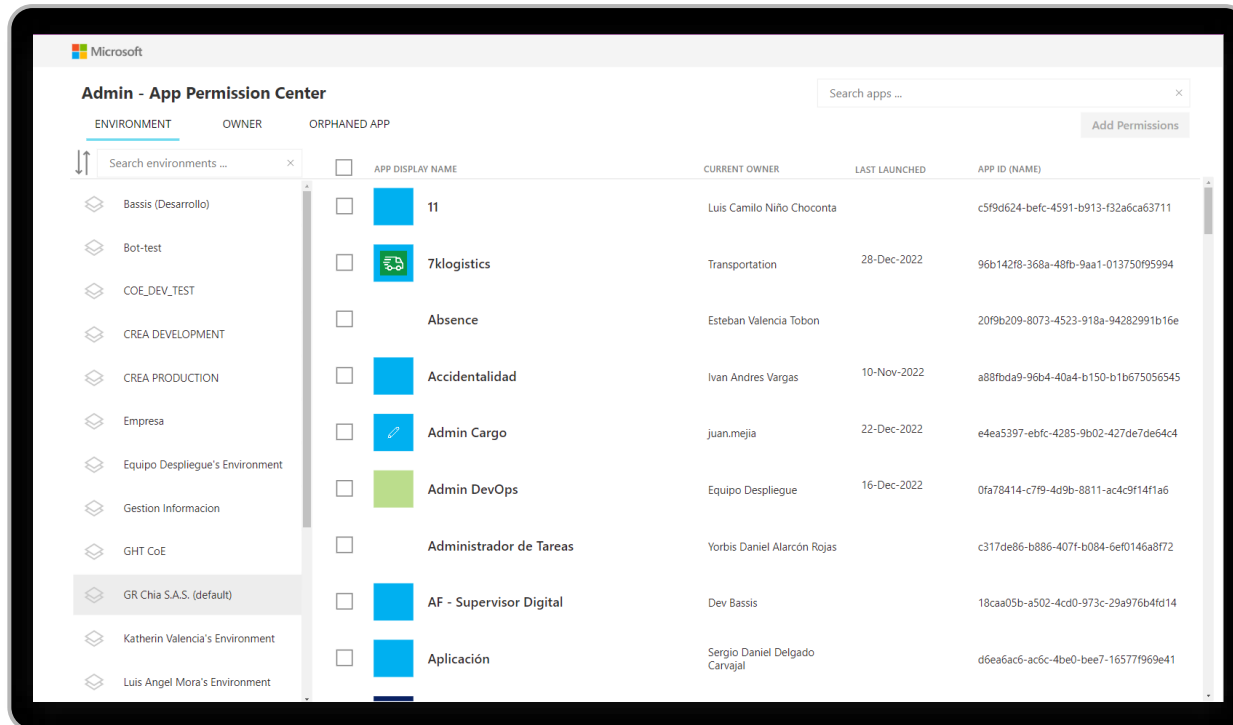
Microsoft

Admin - App Permission Center

Search apps ...

ENVIRONMENT OWNER ORPHANED APP

Add Permissions

Search environments ...

Bassis (Desarrollo)
Bot-test
COE_DEV_TEST
CREA DEVELOPMENT
CREA PRODUCTION
Empresa
Equipo Despliegue's Environment
Gestion Informacion
GHT CoE
GR Chia S.A.S. (default)
Katherin Valencia's Environment
Luis Angel Mora's Environment

| APP DISPLAY NAME | CURRENT OWNER | LAST LAUNCHED | APP ID (NAME) |
|---|---|---|---|
| 11 | Luis Camilo Niño Choconta | | c5f9d624-befc-4591-b913-f32a6ca63711 |
| 7klogistics | Transportation | 28-Dec-2022 | 96b142f8-368a-48fb-9aa1-013750f95994 |
| Absence | Esteban Valencia Tobon | | 20f9b209-8073-4523-918a-94282991b16e |
| Accidentalidad | Ivan Andres Vargas | 10-Nov-2022 | a88fbda9-96b4-40a4-b150-b1b675056545 |
| Admin Cargo | juan.mejia | 22-Dec-2022 | e4ea5397-ebfc-4285-9b02-427de7de64c4 |
| Admin DevOps | Equipo Despliegue | 16-Dec-2022 | 0fa78414-c7f9-4d9b-8811-ac4c9f14f1a6 |
| Administrador de Tareas | Yorbis Daniel Alarcón Rojas | | c317de86-b886-407f-b084-6ef0146a8f72 |
| AF - Supervisor Digital | Dev Bassis | | 18caa05b-a502-4cd0-973c-29a976b4fd14 |
| Aplicación | Sergio Daniel Delgado Carvajal | | d6ea6ac6-ac6c-4be0-bee7-16577f969e41 |